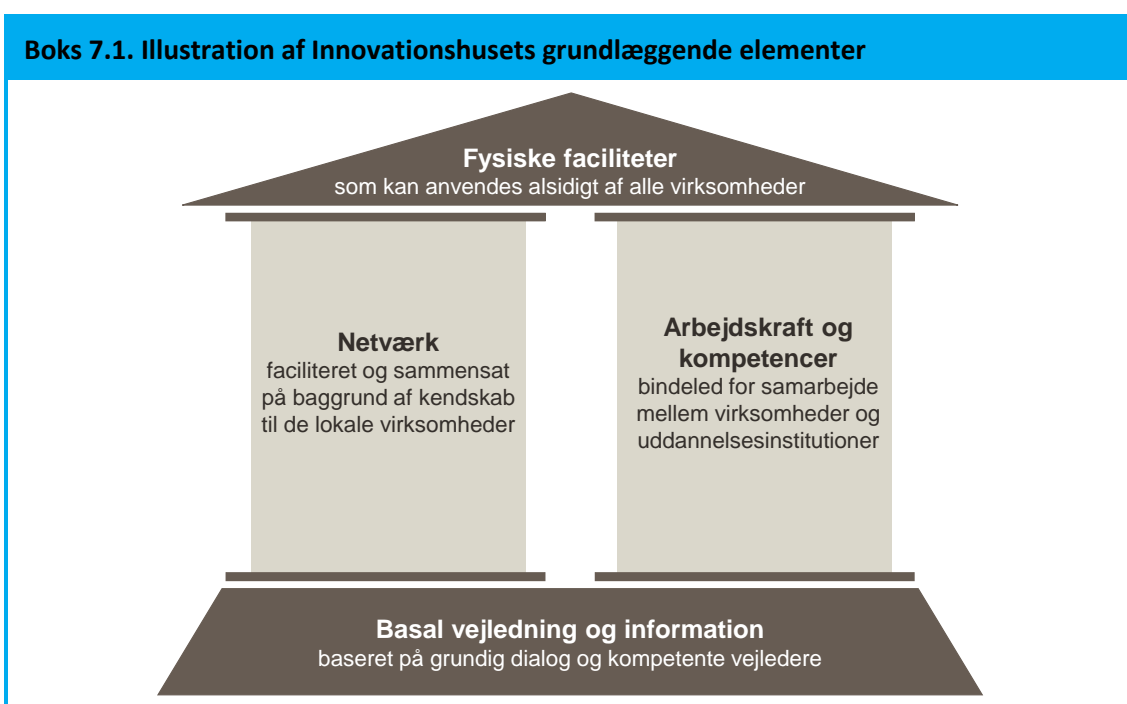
Boks 7.1. Illustration af Innovationshusets grundlæggende elementer

Fysiske faciliteter
som kan anvendes alsidigt af alle virksomheder

Netværk
faciliteret og sammensat på baggrund af kendskab til de lokale virksomheder

Arbejdskraft og kompetencer
bindeled for samarbejde mellem virksomheder og uddannelsesinstitutioner

Basal vejledning og information
baseret på grundig dialog og kompetente vejledere